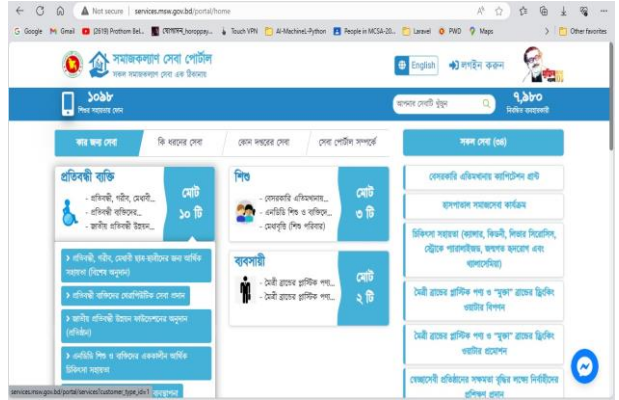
Not secure | services.msw.gov.bd/portal/home

Google Gmail (2019) Prothom Bel... হোগাইল_horoppay... Touch VPN AI-MachineL-Python People in MCSA-20... Laravel PWD Maps Other favorites

সমাজকল্যাণ সেবা পোর্টাল
সকল সমাজকল্যাণ সেবা এক ঠিকানায়

English লগইন করুন

১০৯৮
শিশু সহায়তা সেবা

আপনার সেবাটি খুঁজুন

৭,৮৭০
নিবন্ধিত ব্যবহারকারী

কার জন্য সেবা | কি ধরনের সেবা | কোন দপ্তরের সেবা | সেবা পোর্টাল সম্পর্কে

প্রতিবন্ধী ব্যক্তি
- প্রতিবন্ধী, গরীব, মেধাবী...
- প্রতিবন্ধী ব্যক্তিদের...
- জাতীয় প্রতিবন্ধী উন্নয়ন...
মোট ১০ টি

শিশু
- বেসরকারি এতিমখানায়...
- এনডিডি শিশু ও ব্যক্তিদে...
- মেধাবৃত্তি (শিশু পরিবার)
মোট ৩ টি

ব্যবসায়ী
- মৈত্রী গ্রুপের প্লাস্টিক পণ্য...
- মৈত্রী গ্রুপের প্লাস্টিক পণ্য...
মোট ২ টি

> প্রতিবন্ধী, গরীব, মেধাবী ছাত্র-ছাত্রীদের জন্য আর্থিক সহায়তা (বিশেষ অনুদান)
> প্রতিবন্ধী ব্যক্তিদের প্রোসথেটিক সেবা প্রদান
> জাতীয় প্রতিবন্ধী উন্নয়ন ফাউন্ডেশনের অনুদান (প্রতিষ্ঠান)
> এনডিডি শিশু ও ব্যক্তিদের এককালীন আর্থিক চিকিৎসা সহায়তা

সকল সেবা (৩৩)
বেসরকারি এতিমখানায় ক্যাপিটেশন গ্রান্ট
হাসপাতাল সমাজসেবা কার্যক্রম
চিকিৎসা সহায়তা (ক্যান্সার, কিডনী, লিভার সিরোসিস, স্ট্রোকে প্যারালাইজড, জন্মগত হৃদরোগ এবং থ্যালাসেমিয়া)
মৈত্রী গ্রুপের প্লাস্টিক পণ্য ও "মুক্তা" গ্রুপের ড্রিংকিং ওয়াটার বিপণন
মৈত্রী গ্রুপের প্লাস্টিক পণ্য ও "মুক্তা" গ্রুপের ড্রিংকিং ওয়াটার প্রয়োজন
স্বেচ্ছাসেবী প্রতিষ্ঠানের সক্ষমতা বৃদ্ধির লক্ষ্যে নিবন্ধিতদের প্রশিক্ষণ প্রদান

services.msw.gov.bd/portal/services?customer_type_id=1